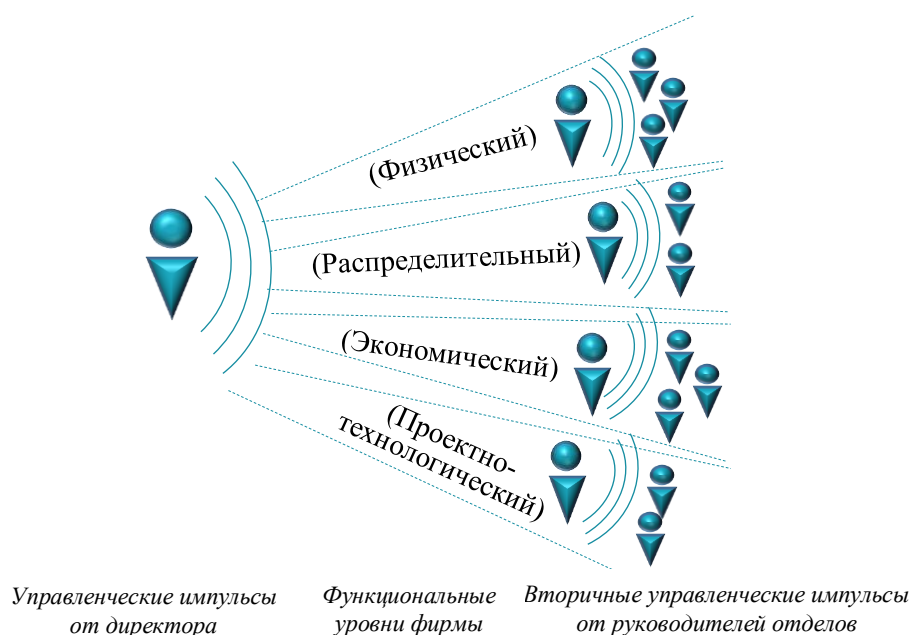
(Физический)

(Распределительный)

(Экономический)

(Проектно-технологический)

Управленческие импульсы от директора

Функциональные уровни фирмы

Вторичные управленческие импульсы от руководителей отделов